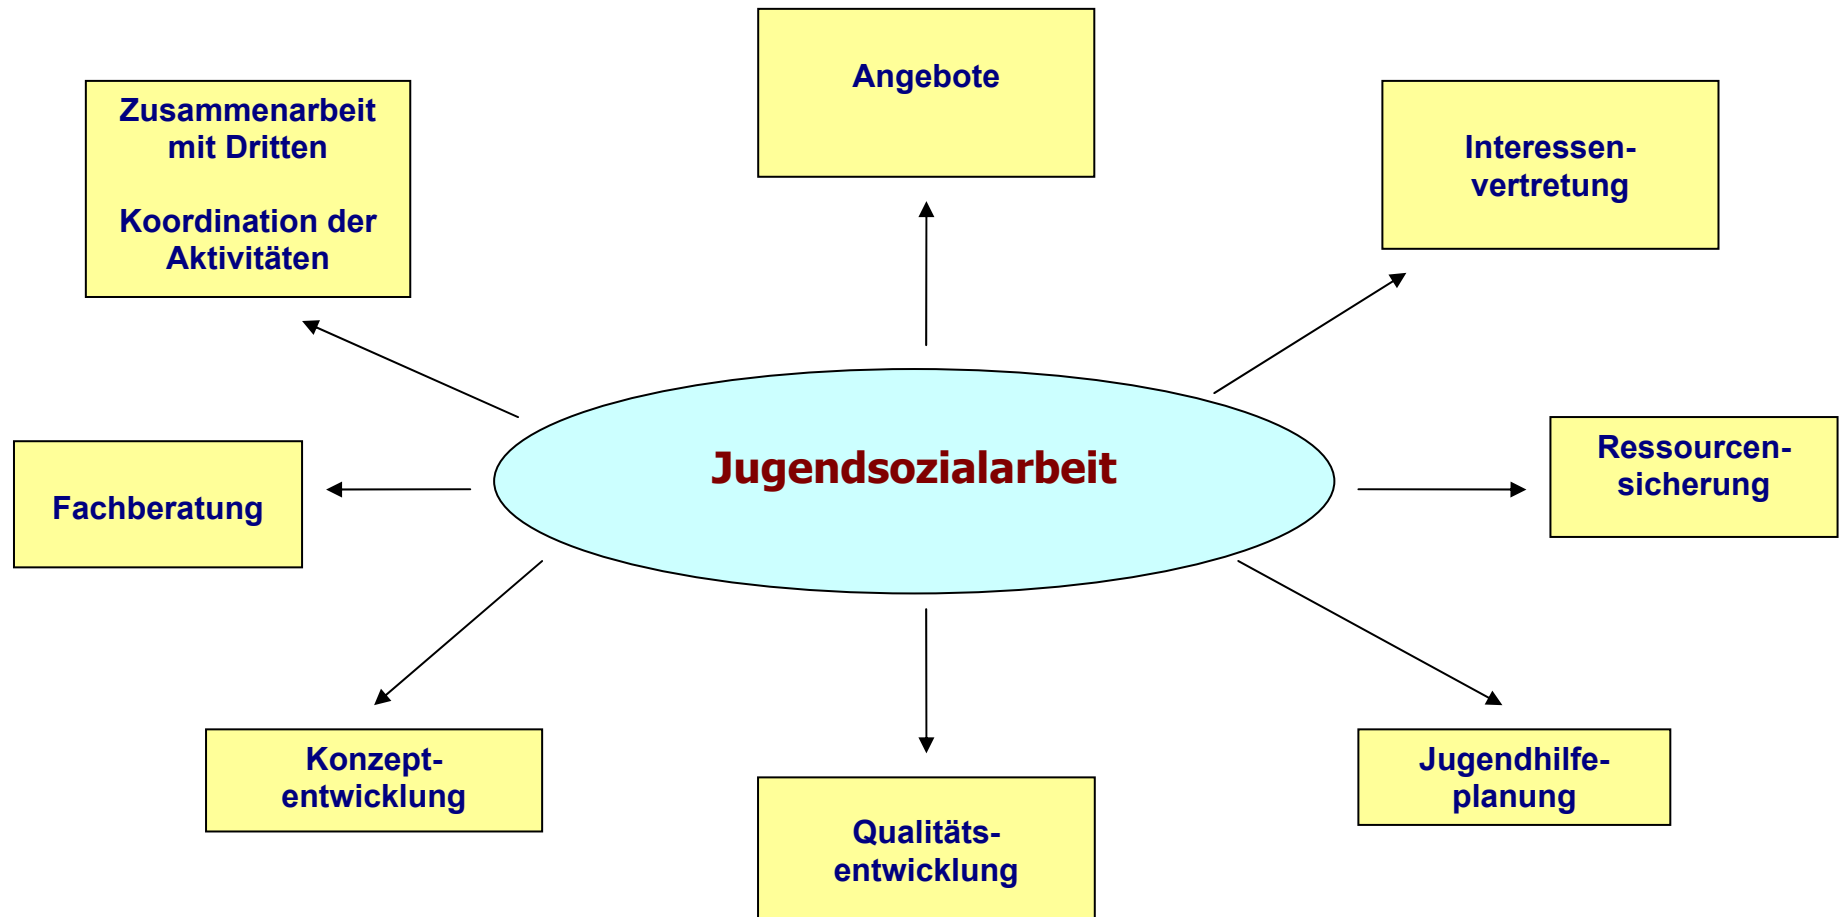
Angebote

Zusammenarbeit mit Dritten

Koordination der Aktivitäten

Interessen-vertretung

Jugendsozialarbeit

Fachberatung

Ressourcen-sicherung

Konzept-entwicklung

Qualitäts-entwicklung

Jugendhilfe-planung